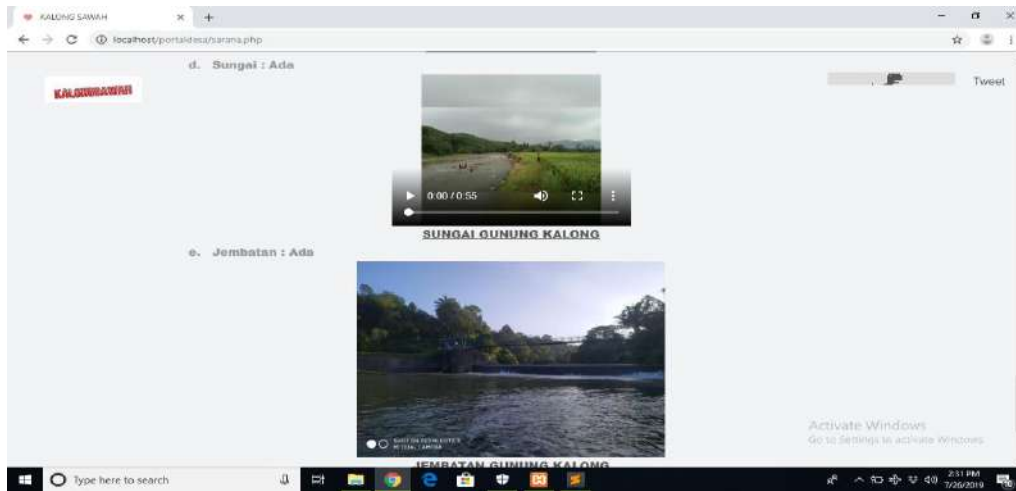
KALONG SAWAH

localhost/portaldesa/sarana.php

KALONGSAWAH

d. Sungai : Ada

Tweet

0:00 / 0:55

SUNGAI GUNUNG KALONG

e. Jembatan : Ada

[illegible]

JEMBATAN GUNUNG KALONG

Activate Windows
Go to Settings to activate Windows.

Type here to search

2:51 PM
7/26/2019